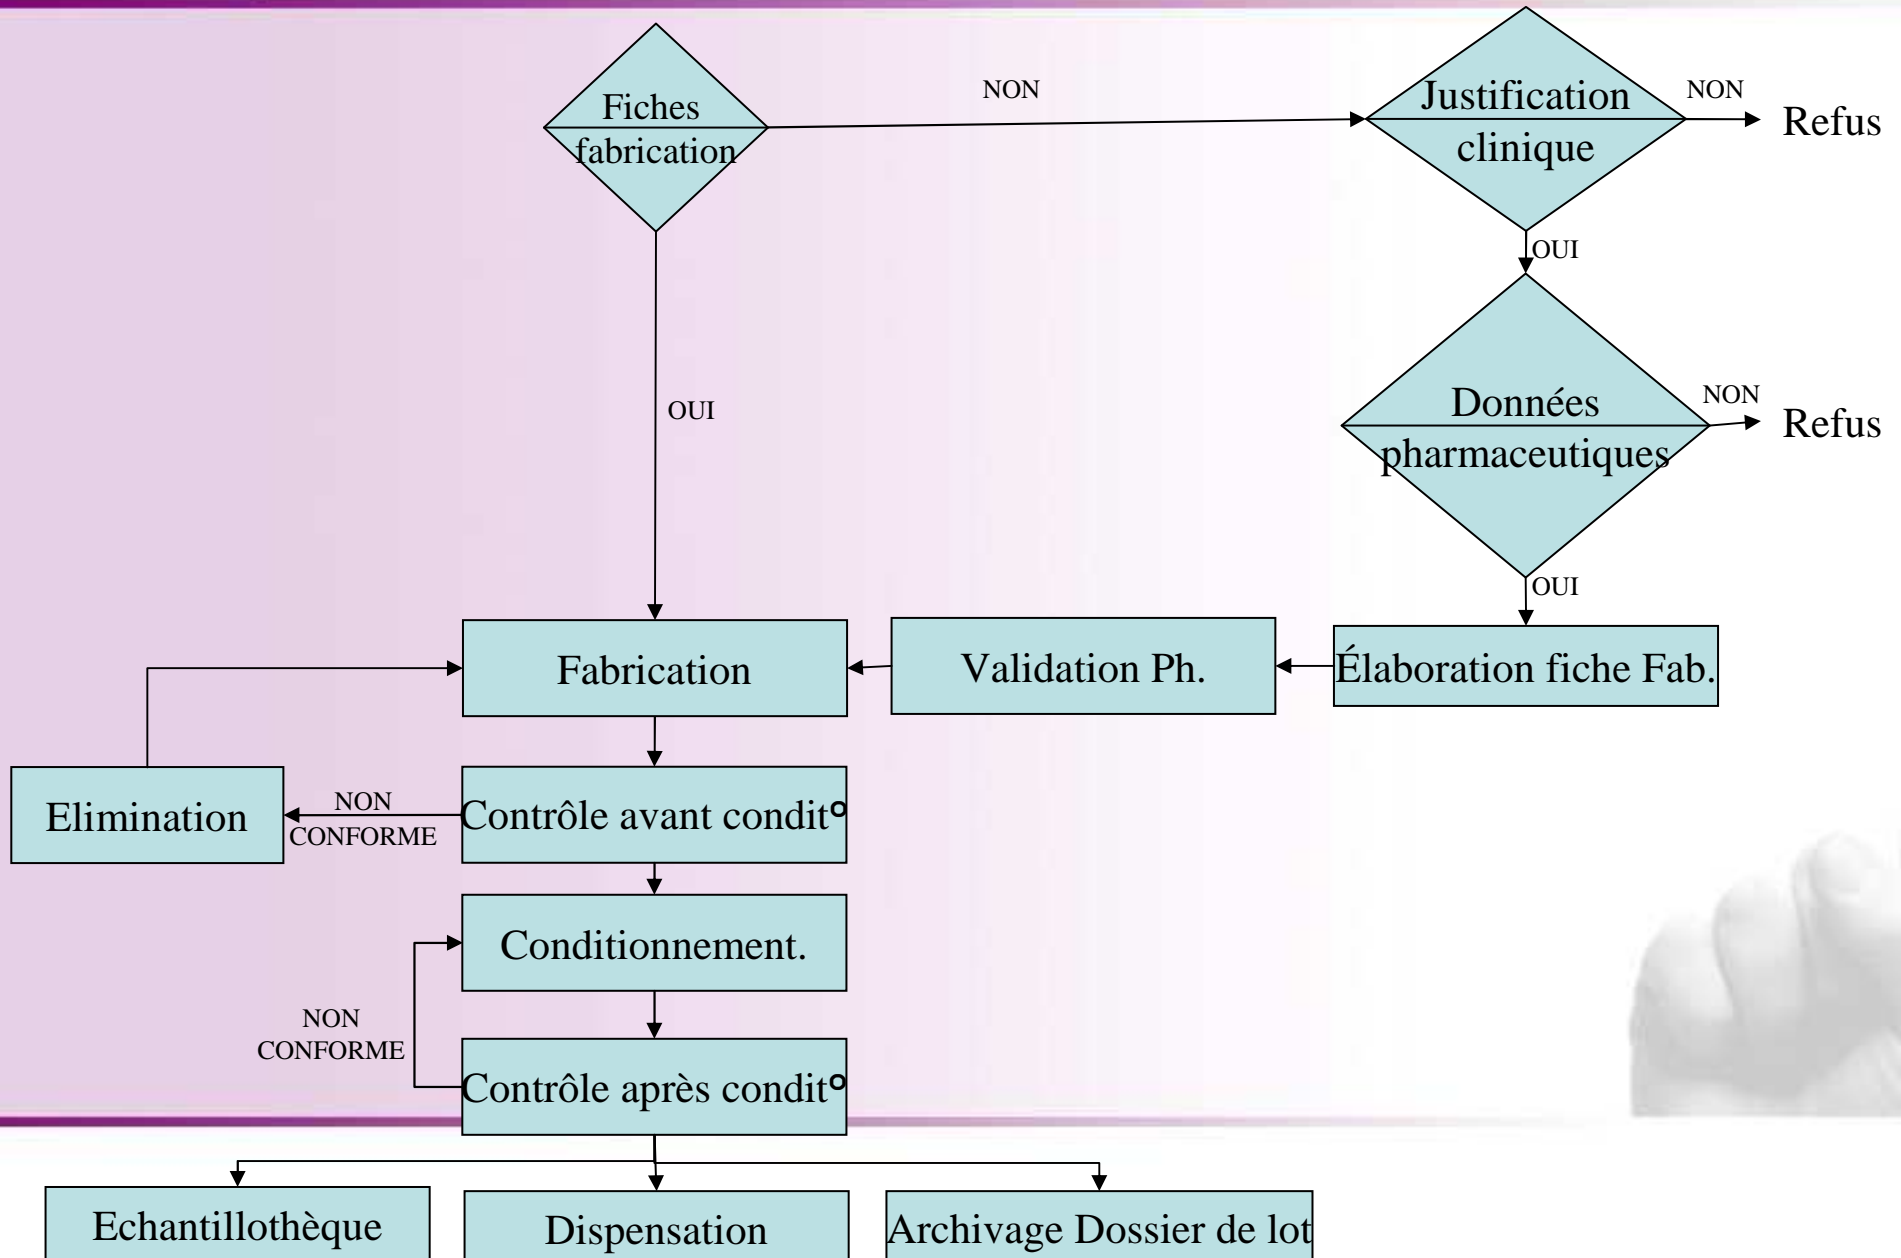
Fiches fabrication

NON

Justification clinique

NON

Refus

OUI

OUI

Données pharmaceutiques

NON

Refus

OUI

Fabrication

Validation Ph.

Élaboration fiche Fab.

Elimination

NON CONFORME

Contrôle avant condit°

Conditionnement.

NON CONFORME

Contrôle après condit°

Echantillothèque

Dispensation

Archivage Dossier de lot